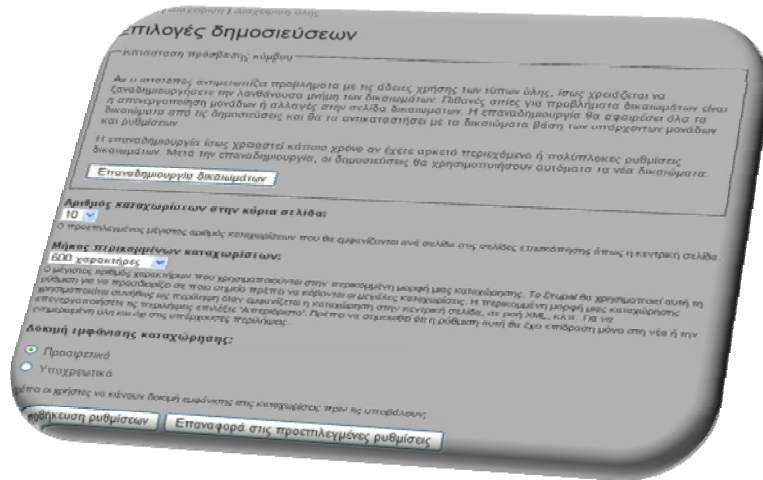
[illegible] | Διαχείριση ύλης

Επιλογές δημοσιεύσεων

Κατάσταση πρόσβασης κόμβου

Αν ο ιστότοπος αντιμετωπίζει προβλήματα με τις άδειες χρήσης των τύπων ύλης, ίσως χρειάζεται να ξαναδημιουργήσετε την λανθάνουσα μνήμη των δικαιωμάτων. Πιθανές αιτίες για προβλήματα δικαιωμάτων είναι η απενεργοποίηση μονάδων ή αλλαγές στην σελίδα δικαιωμάτων. Η επαναδημιουργία θα αφαιρέσει όλα τα δικαιώματα από τις δημοσιεύσεις και θα τα αντικαταστήσει με τα δικαιώματα βάσει των υπαρχόντων μονάδων και ρυθμίσεων.

Η επαναδημιουργία ίσως χρειαστεί κάποιο χρόνο αν έχετε αρκετό περιεχόμενο ή πολύπλοκες ρυθμίσεις δικαιωμάτων. Μετά την επαναδημιουργία, οι δημοσιεύσεις θα χρησιμοποιήσουν αυτόματα τα νέα δικαιώματα.

Επαναδημιουργία δικαιωμάτων

Αριθμός καταχωρίσεων στην κύρια σελίδα:
10

Ο προεπιλεγμένος μέγιστος αριθμός καταχωρίσεων που θα εμφανίζονται ανά σελίδα στις σελίδες επισκόπησης όπως η κεντρική σελίδα.

Μήκος περικομμένων καταχωρίσεων:
600 χαρακτήρες

Ο μέγιστος αριθμός χαρακτήρων που χρησιμοποιούνται στην περικομμένη μορφή μιας καταχώρισης. Το Drupal θα χρησιμοποιεί αυτή τη ρύθμιση για να προσδιορίζει σε ποιο σημείο πρέπει να κόβονται οι μεγάλες καταχωρίσεις. Η περικομμένη μορφή μιας καταχώρισης χρησιμοποιείται συνήθως ως περίληψη όλων εμφανίζεται η καταχώριση στην κεντρική σελίδα, σε ροή XML, κλπ. Για να απενεργοποιήσετε τις περιλήψεις επιλέξτε "Απεριόριστο". Πρέπει να σημειωθεί ότι η ρύθμιση αυτή θα έχει επίδραση μόνο στα νέα ή τις επεξεργασμένες και όχι σε ήδη υπάρχουσες περιλήψεις.

Δοκιμή εμφάνισης καταχώρησης:
Προαιρετικό
Υποχρεωτικό

Πρέπει οι χρήστες να κάνουν δοκιμή εμφάνισης στις καταχωρίσεις πριν τις υποβάλλουν;

Αποθήκευση ρυθμίσεων
Επαναφορά στις προεπιλεγμένες ρυθμίσεις